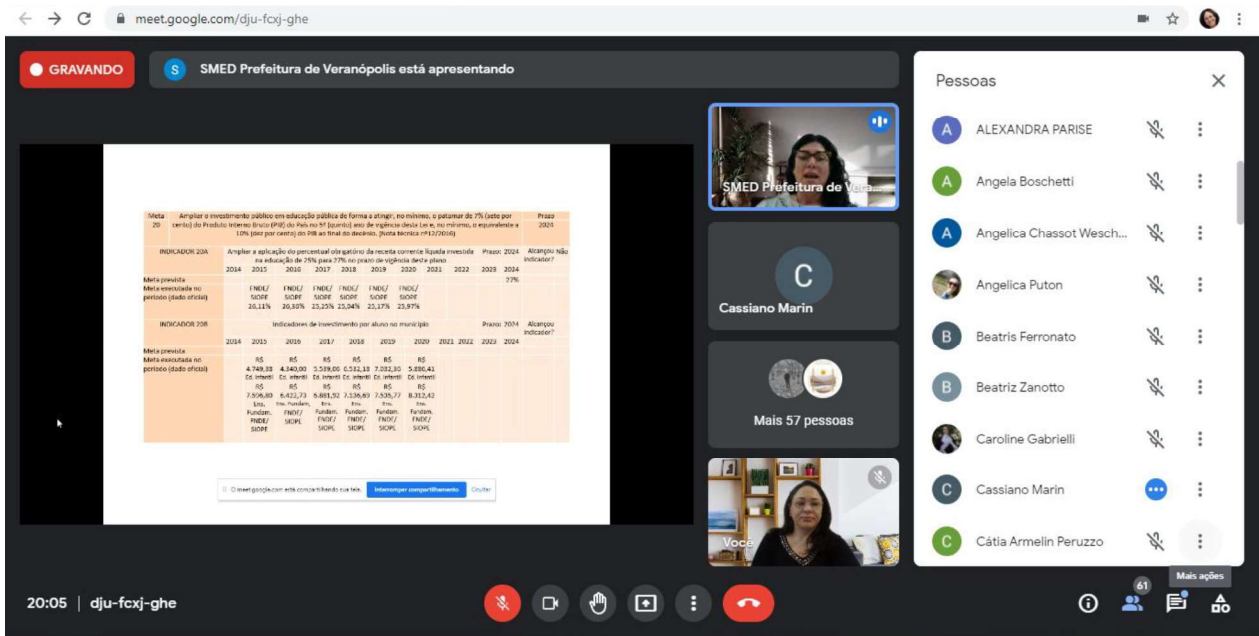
meet.google.com/dju-fcxj-ghe

GRAVANDO

S SMED Prefeitura de Veranópolis está apresentando

| Meta 20 | Ampliar o investimento público em educação pública de forma a atingir, no mínimo, o patamar de 7% (sete por cento) do Produto Interno Bruto (PIB) do País no 5º (quinto) ano de vigência desta Lei e, no mínimo, o equivalente a 10% (dez por cento) do PIB ao final do decênio. (Nota técnica nº12/2016) | Prazo 2024 |
|---|---|---|

| INDICADOR 20A | Ampliar a aplicação do percentual obrigatório da receita corrente líquida investida na educação de 25% para 27% no prazo de vigência deste plano | | | | | | | | | Prazo: 2024 | Alcançou Não indicador? |
|---|---|---|---|---|---|---|---|---|---|---|---|
| | 2014 | 2015 | 2016 | 2017 | 2018 | 2019 | 2020 | 2021 | 2022 | 2023 | 2024 |
| Meta prevista | | | | | | | | | | | 27% |
| Meta executada no período (dado oficial) | | FNDE/ SIOPE 26,11% | FNDE/ SIOPE 26,30% | FNDE/ SIOPE 25,25% | FNDE/ SIOPE 25,94% | FNDE/ SIOPE 25,17% | FNDE/ SIOPE 25,97% | | | | |

| INDICADOR 20B | Indicadores de investimento por aluno no município | | | | | | | | | Prazo: 2024 | Alcançou indicador? |
|---|---|---|---|---|---|---|---|---|---|---|---|
| | 2014 | 2015 | 2016 | 2017 | 2018 | 2019 | 2020 | 2021 | 2022 | 2023 | 2024 |
| Meta prevista | | | | | | | | | | | |
| Meta executada no período (dado oficial) | | R$ 4.749,38 Ed. Infantil R$ 7.506,80 Ens. Fundam. FNDE/ SIOPE | R$ 4.340,00 Ed. Infantil R$ 6.422,73 Ens. Fundam. FNDE/ SIOPE | R$ 5.539,00 Ed. Infantil R$ 6.881,92 Ens. Fundam. FNDE/ SIOPE | R$ 6.532,18 Ed. Infantil R$ 7.136,69 Ens. Fundam. FNDE/ SIOPE | R$ 7.032,30 Ed. Infantil R$ 7.535,77 Ens. Fundam. FNDE/ SIOPE | R$ 5.890,41 Ed. Infantil R$ 8.312,42 Ens. Fundam. FNDE/ SIOPE | | | | |

O meet.google.com está compartilhando sua tela. Interromper compartilhamento Ocultar

SMED Prefeitura de Vera...
C
Cassiano Marin
Mais 57 pessoas
Você

Pessoas
ALEXANDRA PARISE
Angela Boschetti
Angelica Chassot Wesch...
Angelica Puton
Beatris Ferronato
Beatriz Zanotto
Caroline Gabrielli
Cassiano Marin
Cátia Armelin Peruzzo
Mais ações

20:05 | dju-fcxj-ghe
61